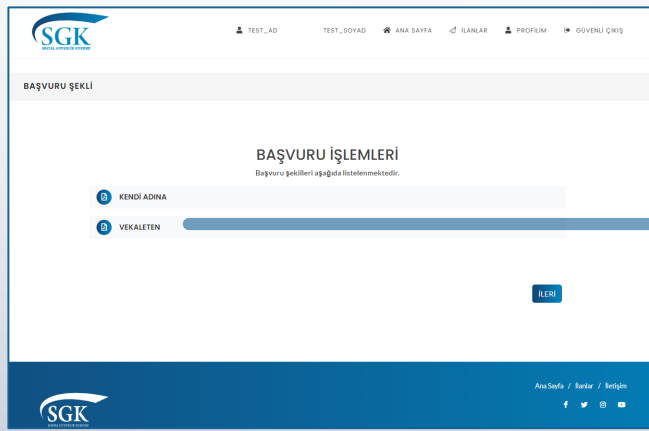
SGK
SOSYAL GÜVENLİK KURUMU

TEST_AD TEST_SOYAD ANA SAYFA İLANLAR PROFİLİM GÜVENLİ ÇIKIŞ

BAŞVURU ŞEKLİ

BAŞVURU İŞLEMLERİ

Başvuru şekilleri aşağıda listelenmektedir.

KENDİ ADINA

VEKALETEN

İLERİ

SGK
SOSYAL GÜVENLİK KURUMU

Ana Sayfa / İlanlar / İletişim